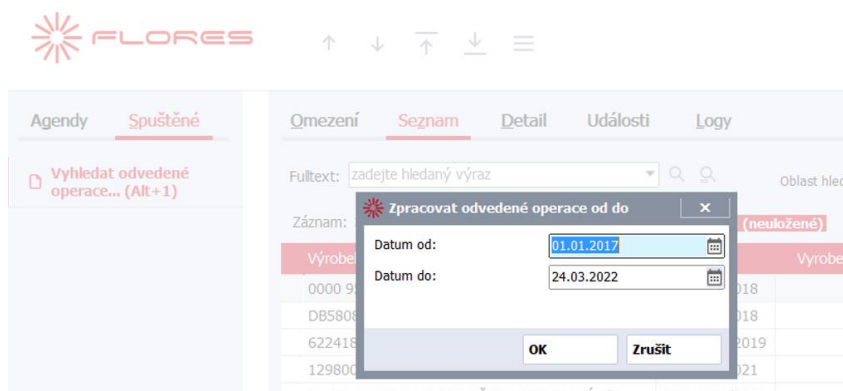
FLORES

Agendy Spuštěné

Vyhledat odvedené operace... (Alt+1)

Omezení Seznam Detail Události Logy

Fulltext: zadejte hledaný výraz

Oblast hled

Záznam:

(neuložené)

Výrobe

Výrobe

0000 9

018

DB5808

018

622418

2019

129800

021

Zpracovat odvedené operace od do

Datum od: 01.01.2017

Datum do: 24.03.2022

OK Zrušit